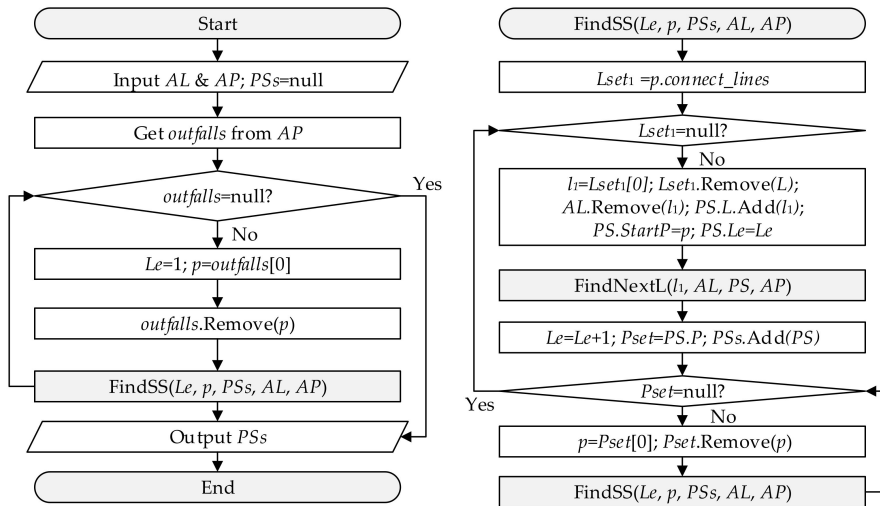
Start

Input *AL* & *AP*; *PSs*=null

Get *outfalls* from *AP*

*outfalls*=null?

Yes

No

*Le*=1; *p*=*outfalls*[0]

*outfalls*.Remove(*p*)

FindSS(*Le*, *p*, *PSs*, *AL*, *AP*)

Output *PSs*

End

FindSS(*Le*, *p*, *PSs*, *AL*, *AP*)

$Lset_1$ =*p.connect_lines*

$Lset_1$=null?

No

$l_1$=$Lset_1$[0]; $Lset_1$.Remove(*L*); *AL*.Remove($l_1$); *PS.L*.Add($l_1$); *PS.StartP*=*p*; *PS.Le*=*Le*

FindNextL($l_1$, *AL*, *PS*, *AP*)

*Le*=*Le*+1; *Pset*=*PS.P*; *PSs*.Add(*PS*)

*Pset*=null?

Yes

No

*p*=*Pset*[0]; *Pset*.Remove(*p*)

FindSS(*Le*, *p*, *PSs*, *AL*, *AP*)